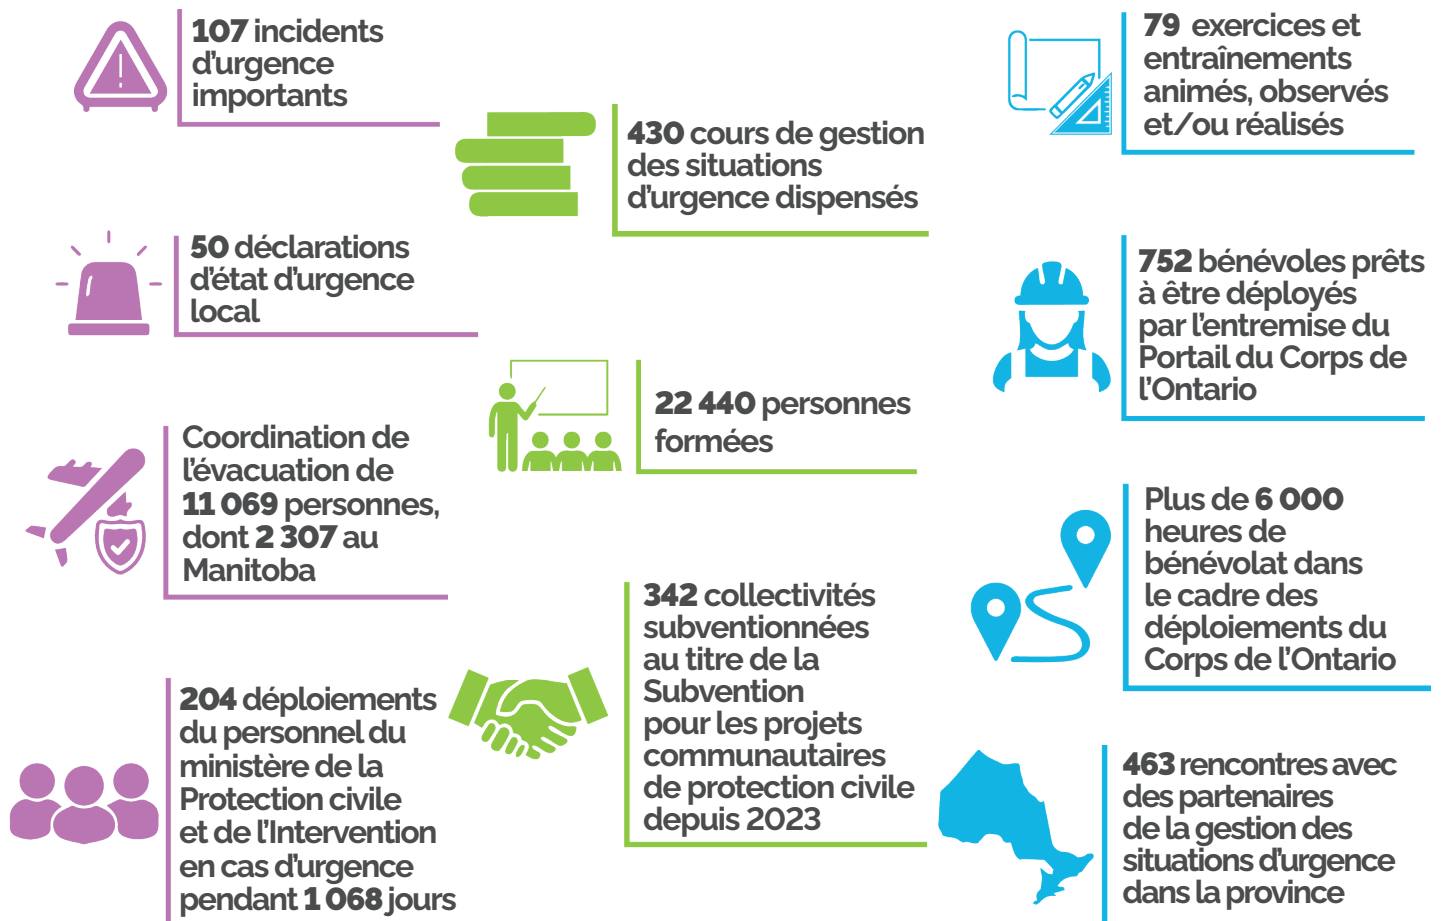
107 incidents d'urgence importants

430 cours de gestion des situations d'urgence dispensés

79 exercices et entraînements animés, observés et/ou réalisés

50 déclarations d'état d'urgence local

752 bénévoles prêts à être déployés par l'entremise du Portail du Corps de l'Ontario

22 440 personnes formées

Coordination de l'évacuation de 11 069 personnes, dont 2 307 au Manitoba

Plus de 6 000 heures de bénévolat dans le cadre des déploiements du Corps de l'Ontario

342 collectivités subventionnées au titre de la Subvention pour les projets communautaires de protection civile depuis 2023

204 déploiements du personnel du ministère de la Protection civile et de l'Intervention en cas d'urgence pendant 1 068 jours

463 rencontres avec des partenaires de la gestion des situations d'urgence dans la province